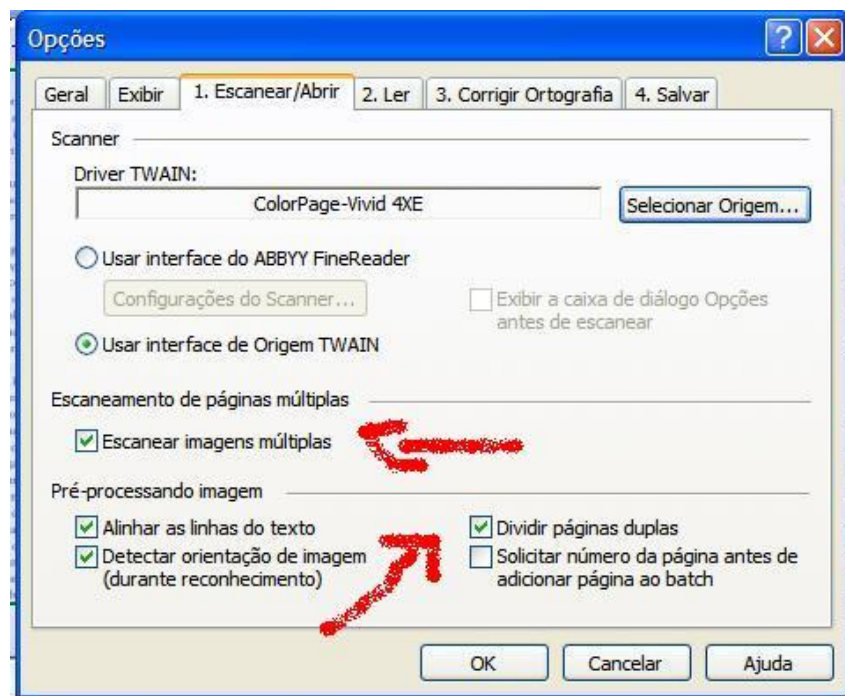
Opções

Geral | Exibir | 1. Escanear/Abrir | 2. Ler | 3. Corrigir Ortografia | 4. Salvar

Scanner

Driver TWAIN:

ColorPage-Vivid 4XE

Selecionar Origem...

Usar interface do ABBYY FineReader

Configurações do Scanner...

Exibir a caixa de diálogo Opções antes de escanear

Usar interface de Origem TWAIN

Escaneamento de páginas múltiplas

Escanear imagens múltiplas

Pré-processando imagem

Alinhar as linhas do texto

Detectar orientação de imagem (durante reconhecimento)

Dividir páginas duplas

Solicitar número da página antes de adicionar página ao batch

OK

Cancelar

Ajuda